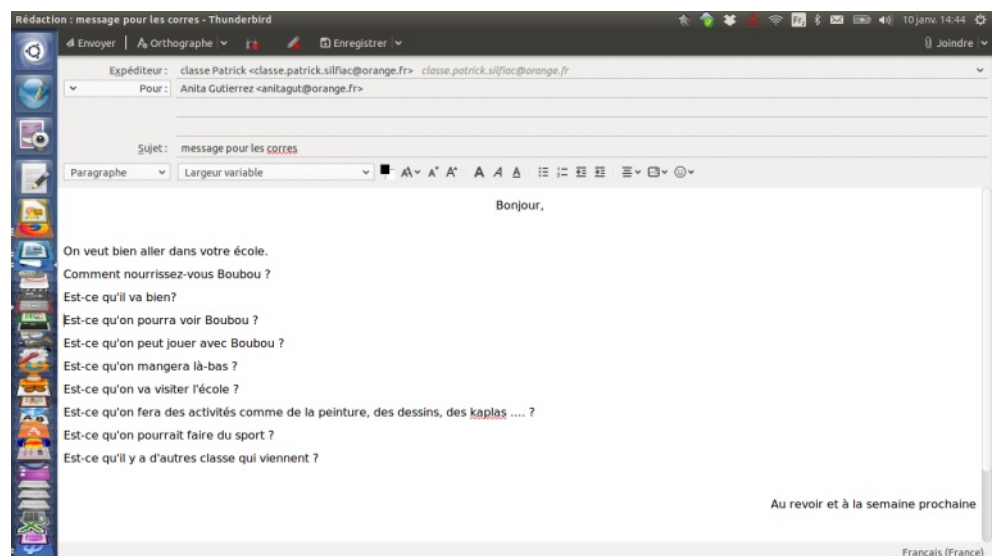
Rédaction : message pour les corres - Thunderbird

10 janv. 14:44

Envoyer | Orthographe | Enregistrer | Joindre

Expéditeur : classe Patrick <classe.patrick.silfiac@orange.fr> classe.patrick.silfiac@orange.fr

Pour : Anita Gutierrez <anitagut@orange.fr>

Sujet : message pour les corres

Paragraphe | Largeur variable

Bonjour,

On veut bien aller dans votre école.

Comment nourrissez-vous Boubou ?

Est-ce qu'il va bien?

Est-ce qu'on pourra voir Boubou ?

Est-ce qu'on peut jouer avec Boubou ?

Est-ce qu'on mangera là-bas ?

Est-ce qu'on va visiter l'école ?

Est-ce qu'on fera des activités comme de la peinture, des dessins, des kaplas .... ?

Est-ce qu'on pourrait faire du sport ?

Est-ce qu'il y a d'autres classe qui viennent ?

Au revoir et à la semaine prochaine

Français (France)